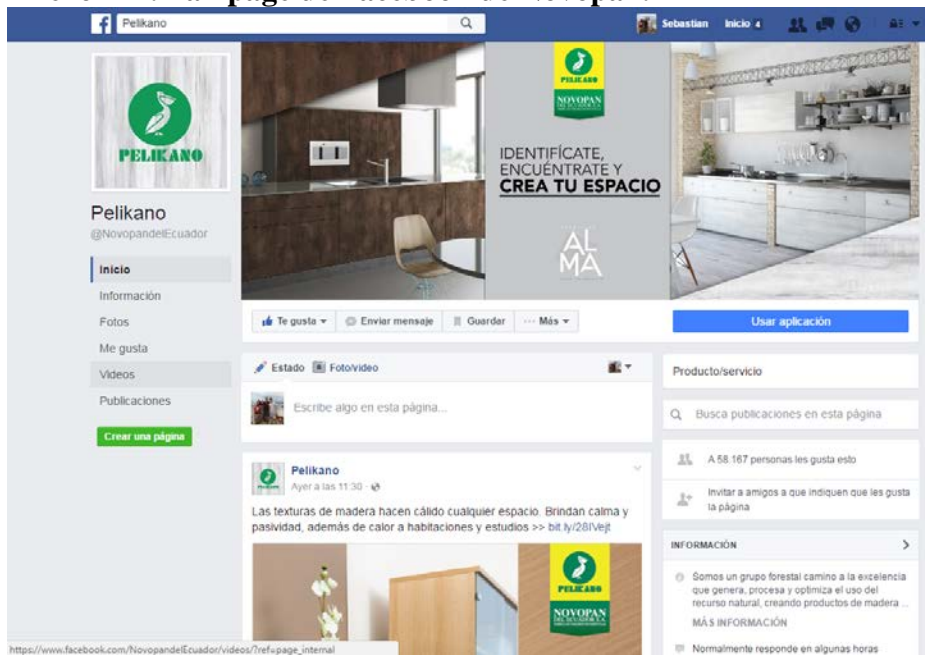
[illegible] page de Facebook de Novopan

Pelikano

Sebastian Inicio 4

PELIKANO

Pelikano
@NovopandelEcuador

Inicio
Información
Fotos
Me gusta
Videos
Publicaciones

Crear una página

PELIKANO
NOVOPAN

IDENTIFÍCATE, ENCUÉNTRATE Y CREA TU ESPACIO

ALMA

Te gusta
Enviar mensaje
Guardar
··· Más

Usar aplicación

Estado
Foto/video

Escribe algo en esta página...

Producto/servicio

Busca publicaciones en esta página

A 58.167 personas les gusta esto

Invitar a amigos a que indiquen que les gusta la página

INFORMACIÓN

Somos un grupo forestal camino a la excelencia que genera, procesa y optimiza el uso del recurso natural, creando productos de madera ...

MÁS INFORMACIÓN

Normalmente responde en algunas horas

Pelikano
Ayer a las 11:30

Las texturas de madera hacen cálido cualquier espacio. Brindan calma y pasividad, además de calor a habitaciones y estudios >> bit.ly/28IVejt

PELIKANO
NOVOPAN

https://www.facebook.com/NovopandelEcuador/videos/?ref=page_internal